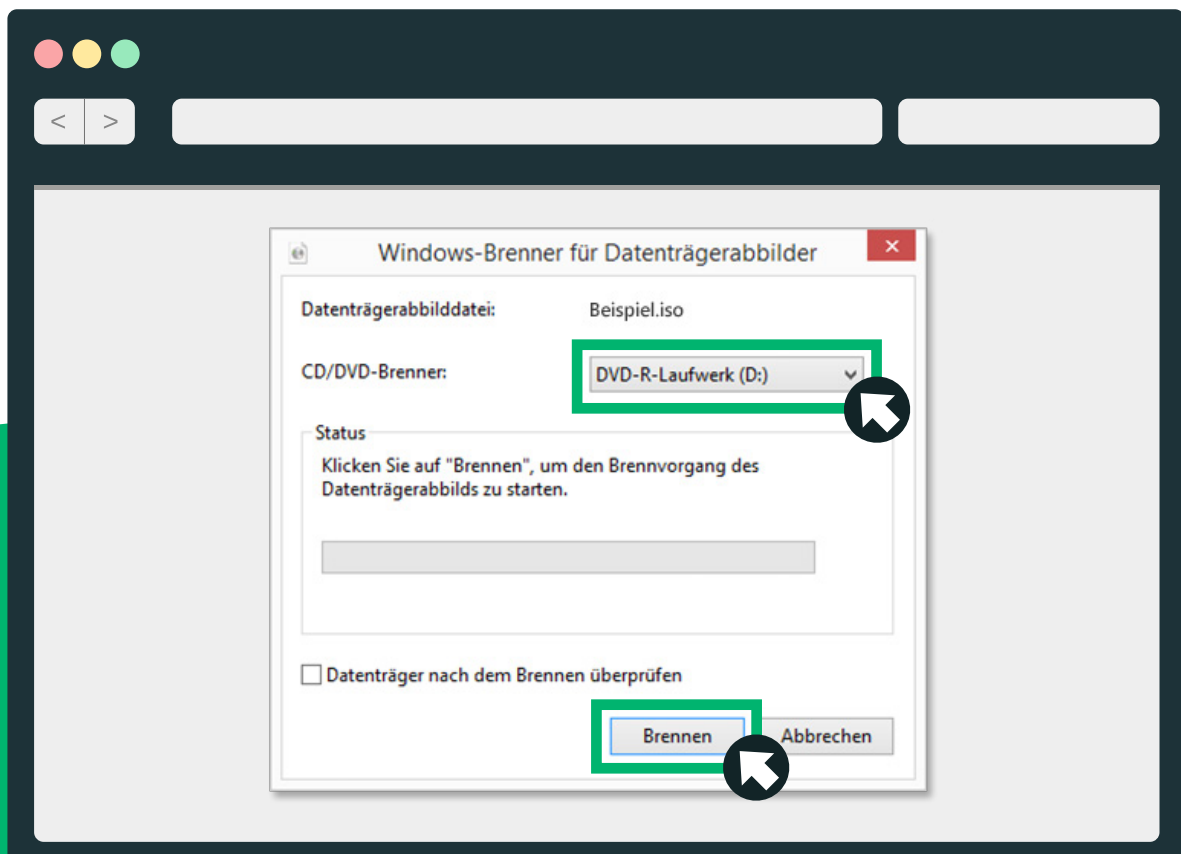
< >

Windows-Brenner für Datenträgerabbilder

Datenträgerabbilddatei: Beispiel.iso

CD/DVD-Brenner: DVD-R-Laufwerk (D:)

Status

Klicken Sie auf "Brennen", um den Brennvorgang des Datenträgerabbilds zu starten.

Datenträger nach dem Brennen überprüfen

Brennen

Abbrechen